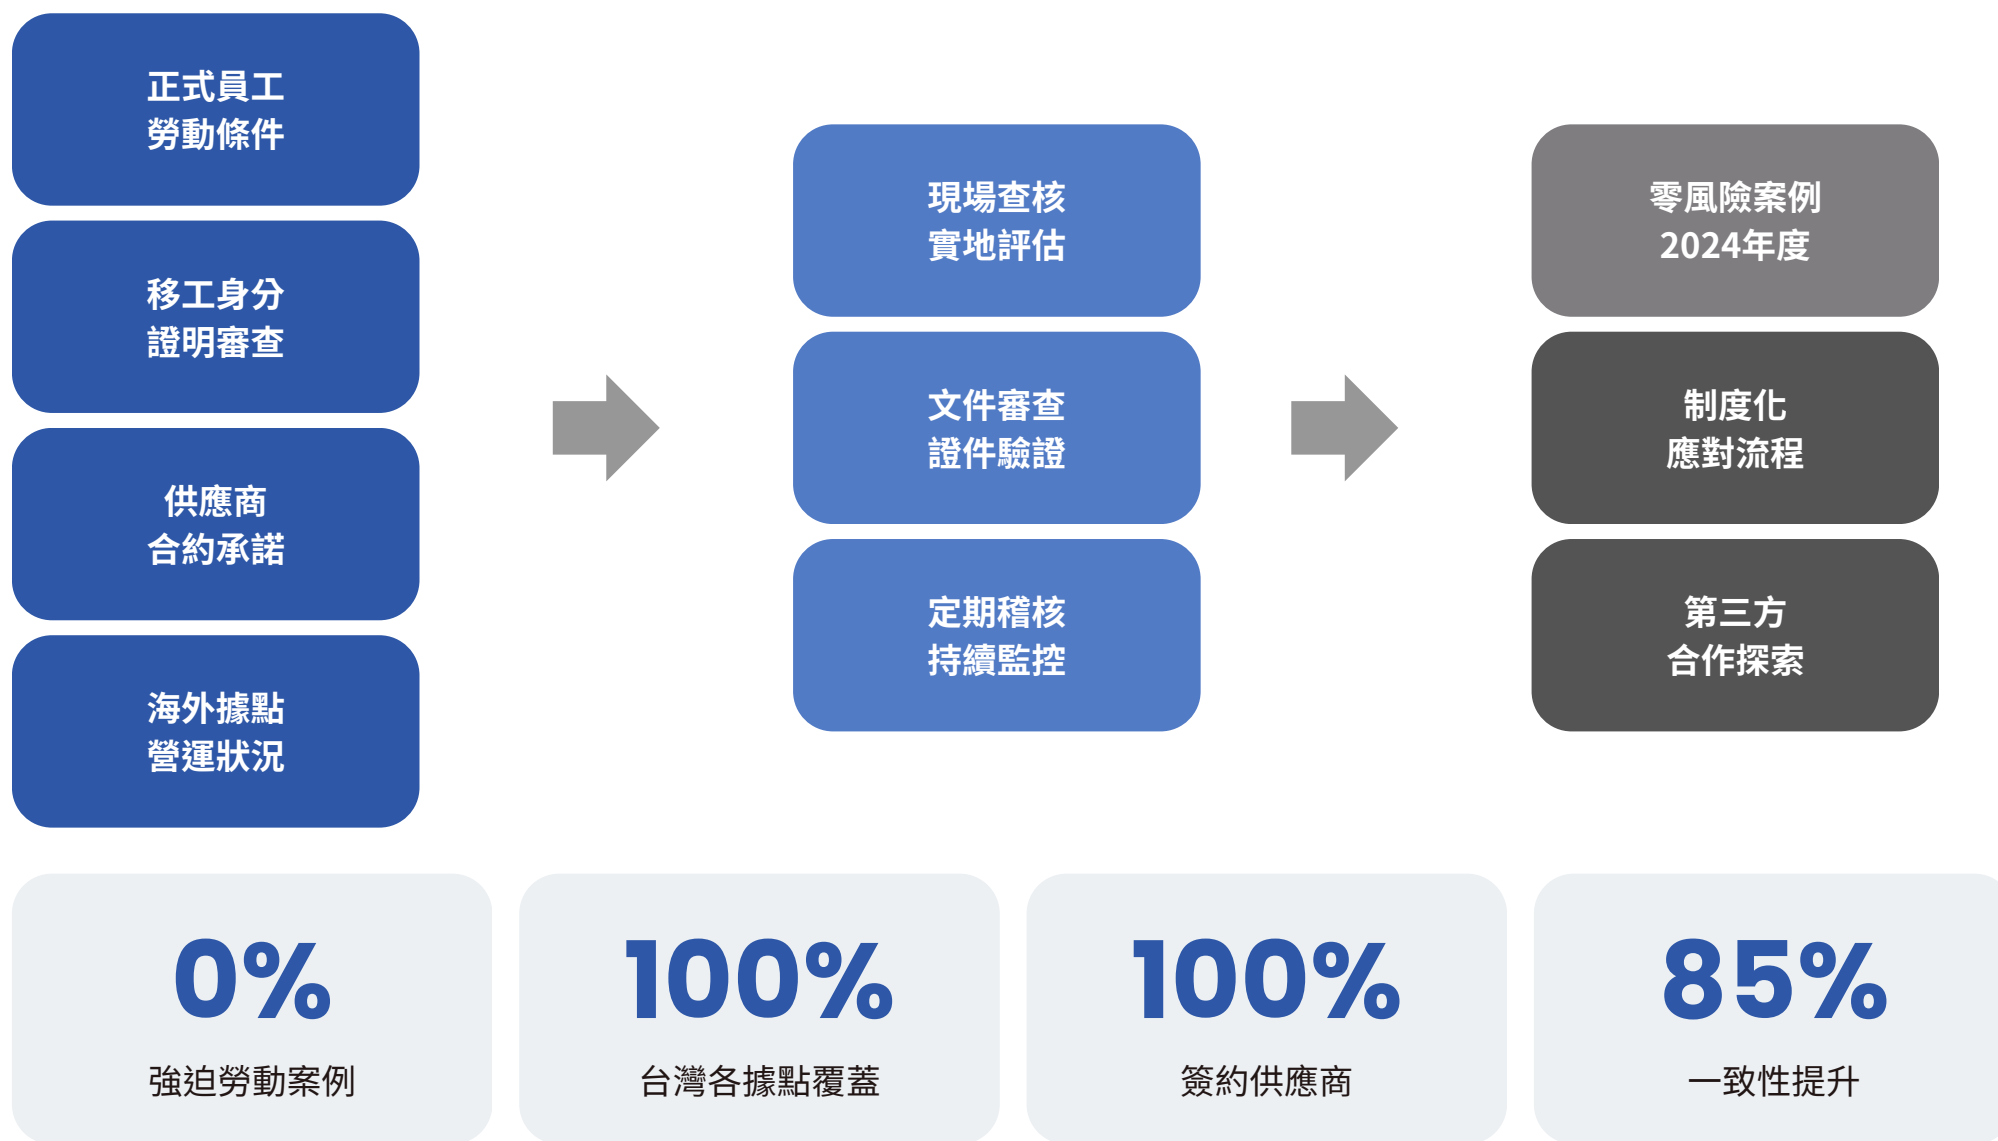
正式員工
勞動條件

移工身分
證明審查

供應商
合約承諾

海外據點
營運狀況

現場查核
實地評估

文件審查
證件驗證

定期稽核
持續監控

零風險案例
2024年度

制度化
應對流程

第三方
合作探索

0%
強迫勞動案例

100%
台灣各據點覆蓋

100%
簽約供應商

85%
一致性提升